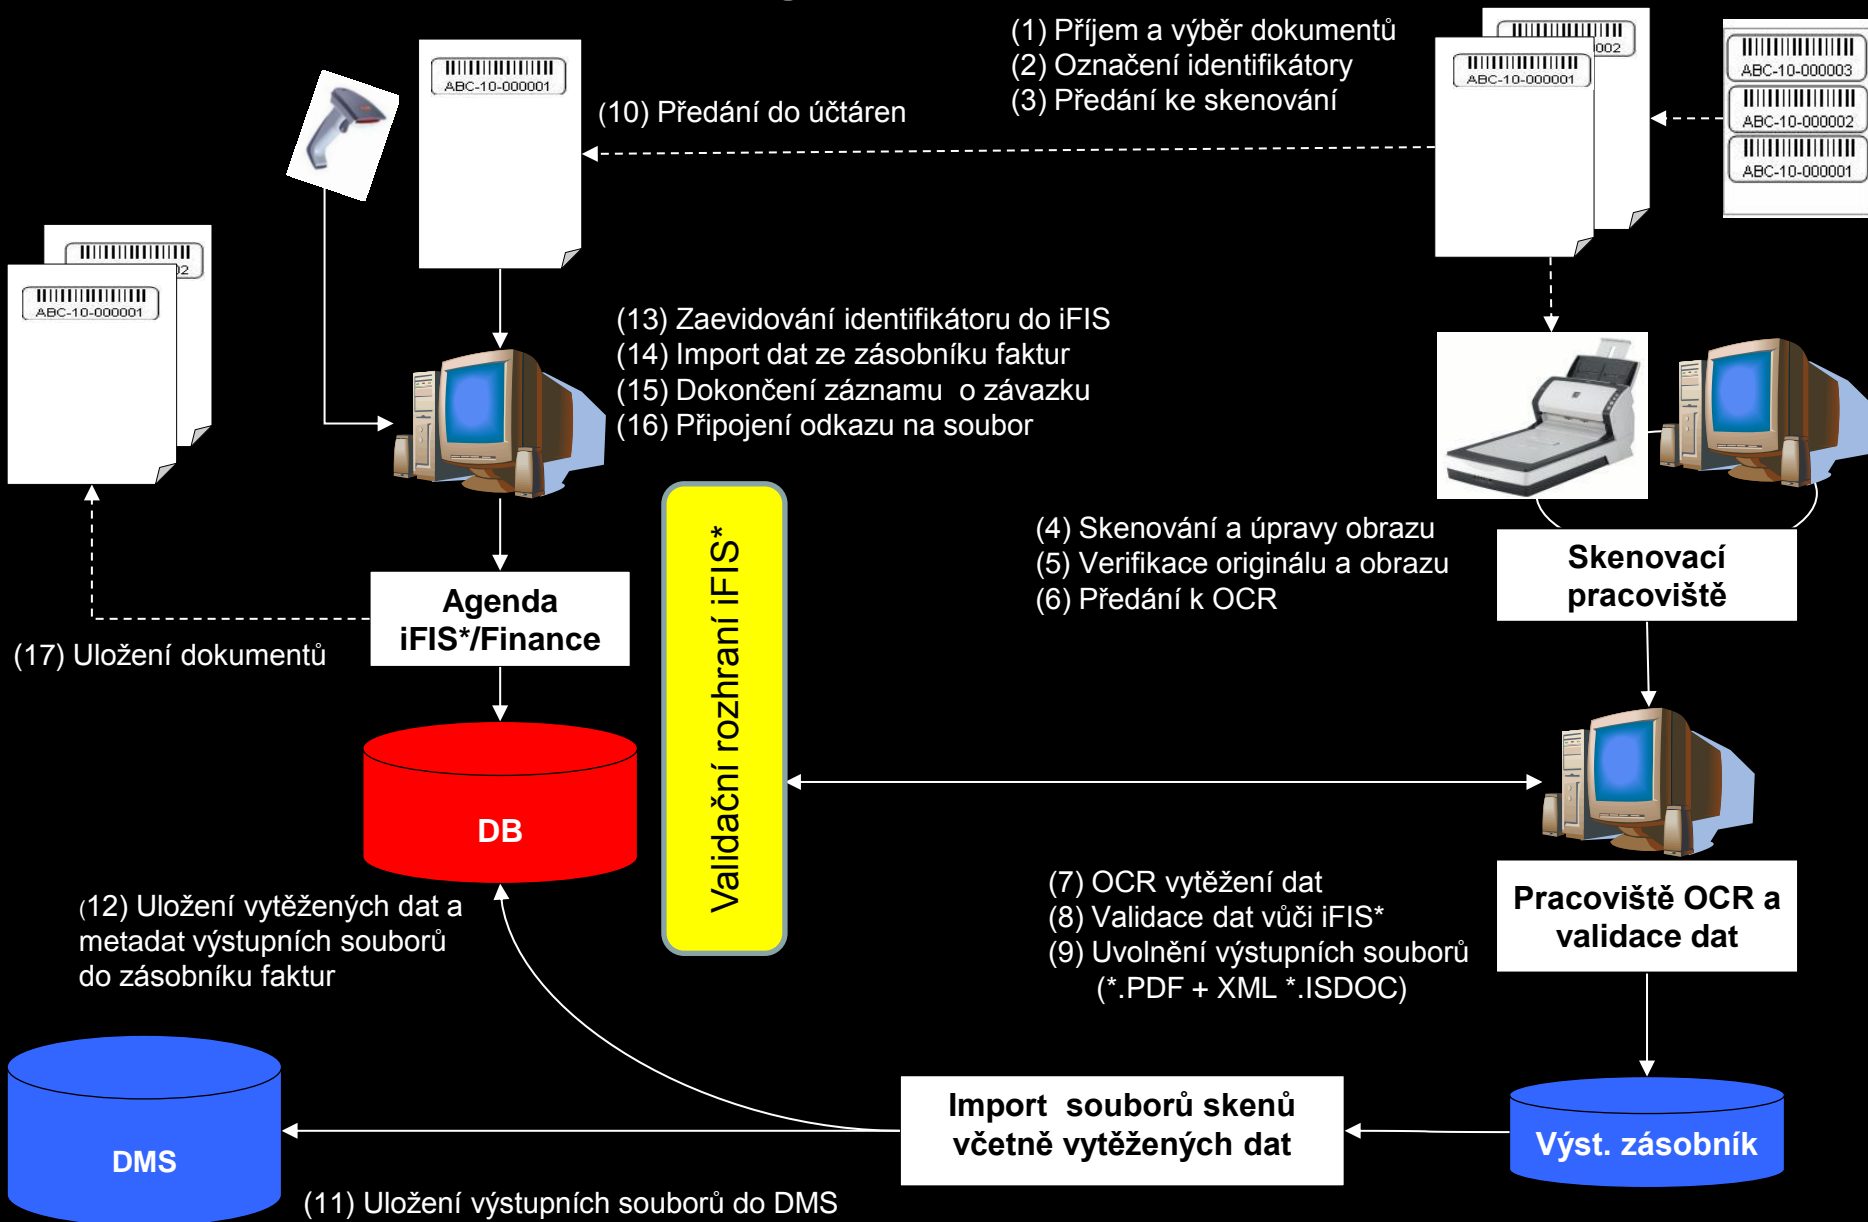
(1) Příjem a výběr dokumentů
(2) Označení identifikátory
(3) Předání ke skenování

ABC-10-000001

(10) Předání do účtáren

ABC-10-000001
002

ABC-10-000003
ABC-10-000002
ABC-10-000001

ABC-10-000001
2

(13) Zaevidování identifikátoru do iFIS
(14) Import dat ze zásobníku faktur
(15) Dokončení záznamu o závazku
(16) Připojení odkazu na soubor

Validační rozhraní iFIS*

(4) Skenování a úpravy obrazu
(5) Verifikace originálu a obrazu
(6) Předání k OCR

Skenovací pracoviště

Agenda iFIS*/Finance

(17) Uložení dokumentů

DB

(12) Uložení vytěžených dat a metadat výstupních souborů do zásobníku faktur

(7) OCR vytěžení dat
(8) Validace dat vůči iFIS*
(9) Uvolnění výstupních souborů
(*.PDF + XML *.ISDOC)

Pracoviště OCR a validace dat

DMS

Import souborů skenů včetně vytěžených dat

Výst. zásobník

(11) Uložení výstupních souborů do DMS